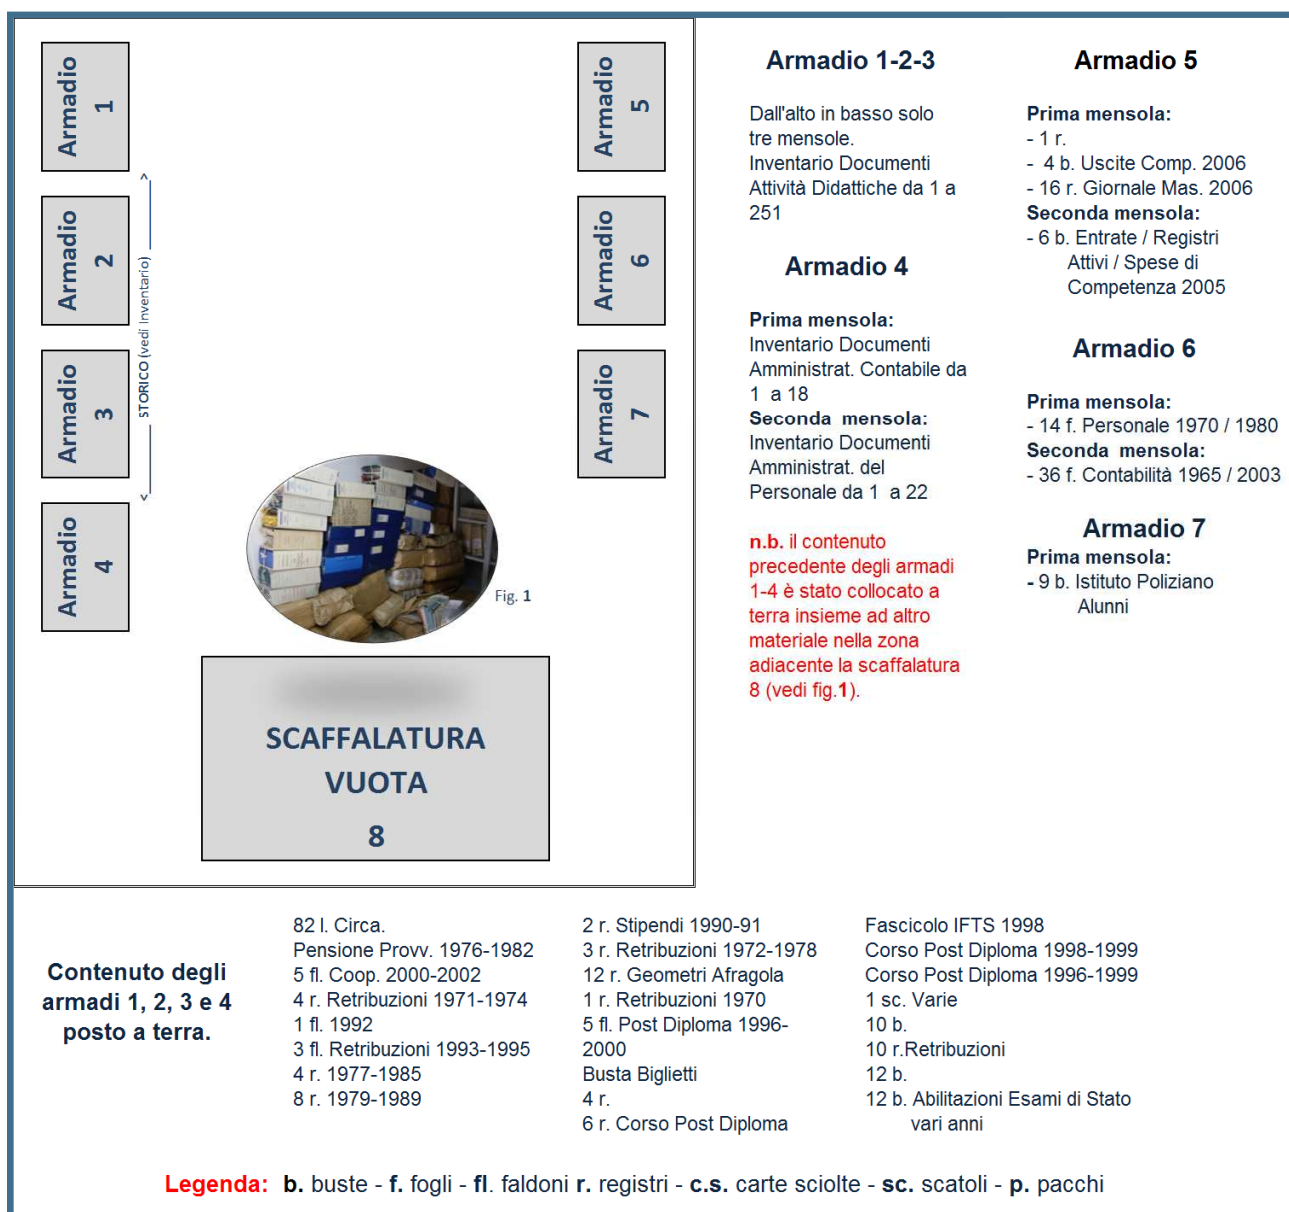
Armadio 1

Armadio 2

Armadio 3

Armadio 4

STORICO (vedi inventario)

Armadio 5

Armadio 6

Armadio 7

Fig. 1

SCAFFALATURA VUOTA 8

Armadio 1-2-3

Dall'alto in basso solo tre mensole. Inventario Documenti Attività Didattiche da 1 a 251

Armadio 4

Prima mensola:
Inventario Documenti Amministrat. Contabile da 1 a 18
Seconda mensola:
Inventario Documenti Amministrat. del Personale da 1 a 22

n.b. il contenuto precedente degli armadi 1-4 è stato collocato a terra insieme ad altro materiale nella zona adiacente la scaffalatura 8 (vedi fig.1).

Armadio 5

Prima mensola:
- 1 r.
- 4 b. Uscite Comp. 2006
- 16 r. Giornale Mas. 2006
Seconda mensola:
- 6 b. Entrate / Registri Attivi / Spese di Competenza 2005

Armadio 6

Prima mensola:
- 14 f. Personale 1970 / 1980
Seconda mensola:
- 36 f. Contabilità 1965 / 2003

Armadio 7
Prima mensola:
- 9 b. Istituto Poliziano Alunni

Contenuto degli armadi 1, 2, 3 e 4 posto a terra.

82 l. Circa.
Pensione Provv. 1976-1982
5 fl. Coop. 2000-2002
4 r. Retribuzioni 1971-1974
1 fl. 1992
3 fl. Retribuzioni 1993-1995
4 r. 1977-1985
8 r. 1979-1989

2 r. Stipendi 1990-91
3 r. Retribuzioni 1972-1978
12 r. Geometri Afragola
1 r. Retribuzioni 1970
5 fl. Post Diploma 1996-2000
Busta Biglietti
4 r.
6 r. Corso Post Diploma

Fascicolo IFTS 1998
Corso Post Diploma 1998-1999
Corso Post Diploma 1996-1999
1 sc. Varie
10 b.
10 r.Retribuzioni
12 b.
12 b. Abilitazioni Esami di Stato vari anni

Legenda: b. buste - f. fogli - fl. faldoni r. registri - c.s. carte sciolte - sc. scatoli - p. pacchi